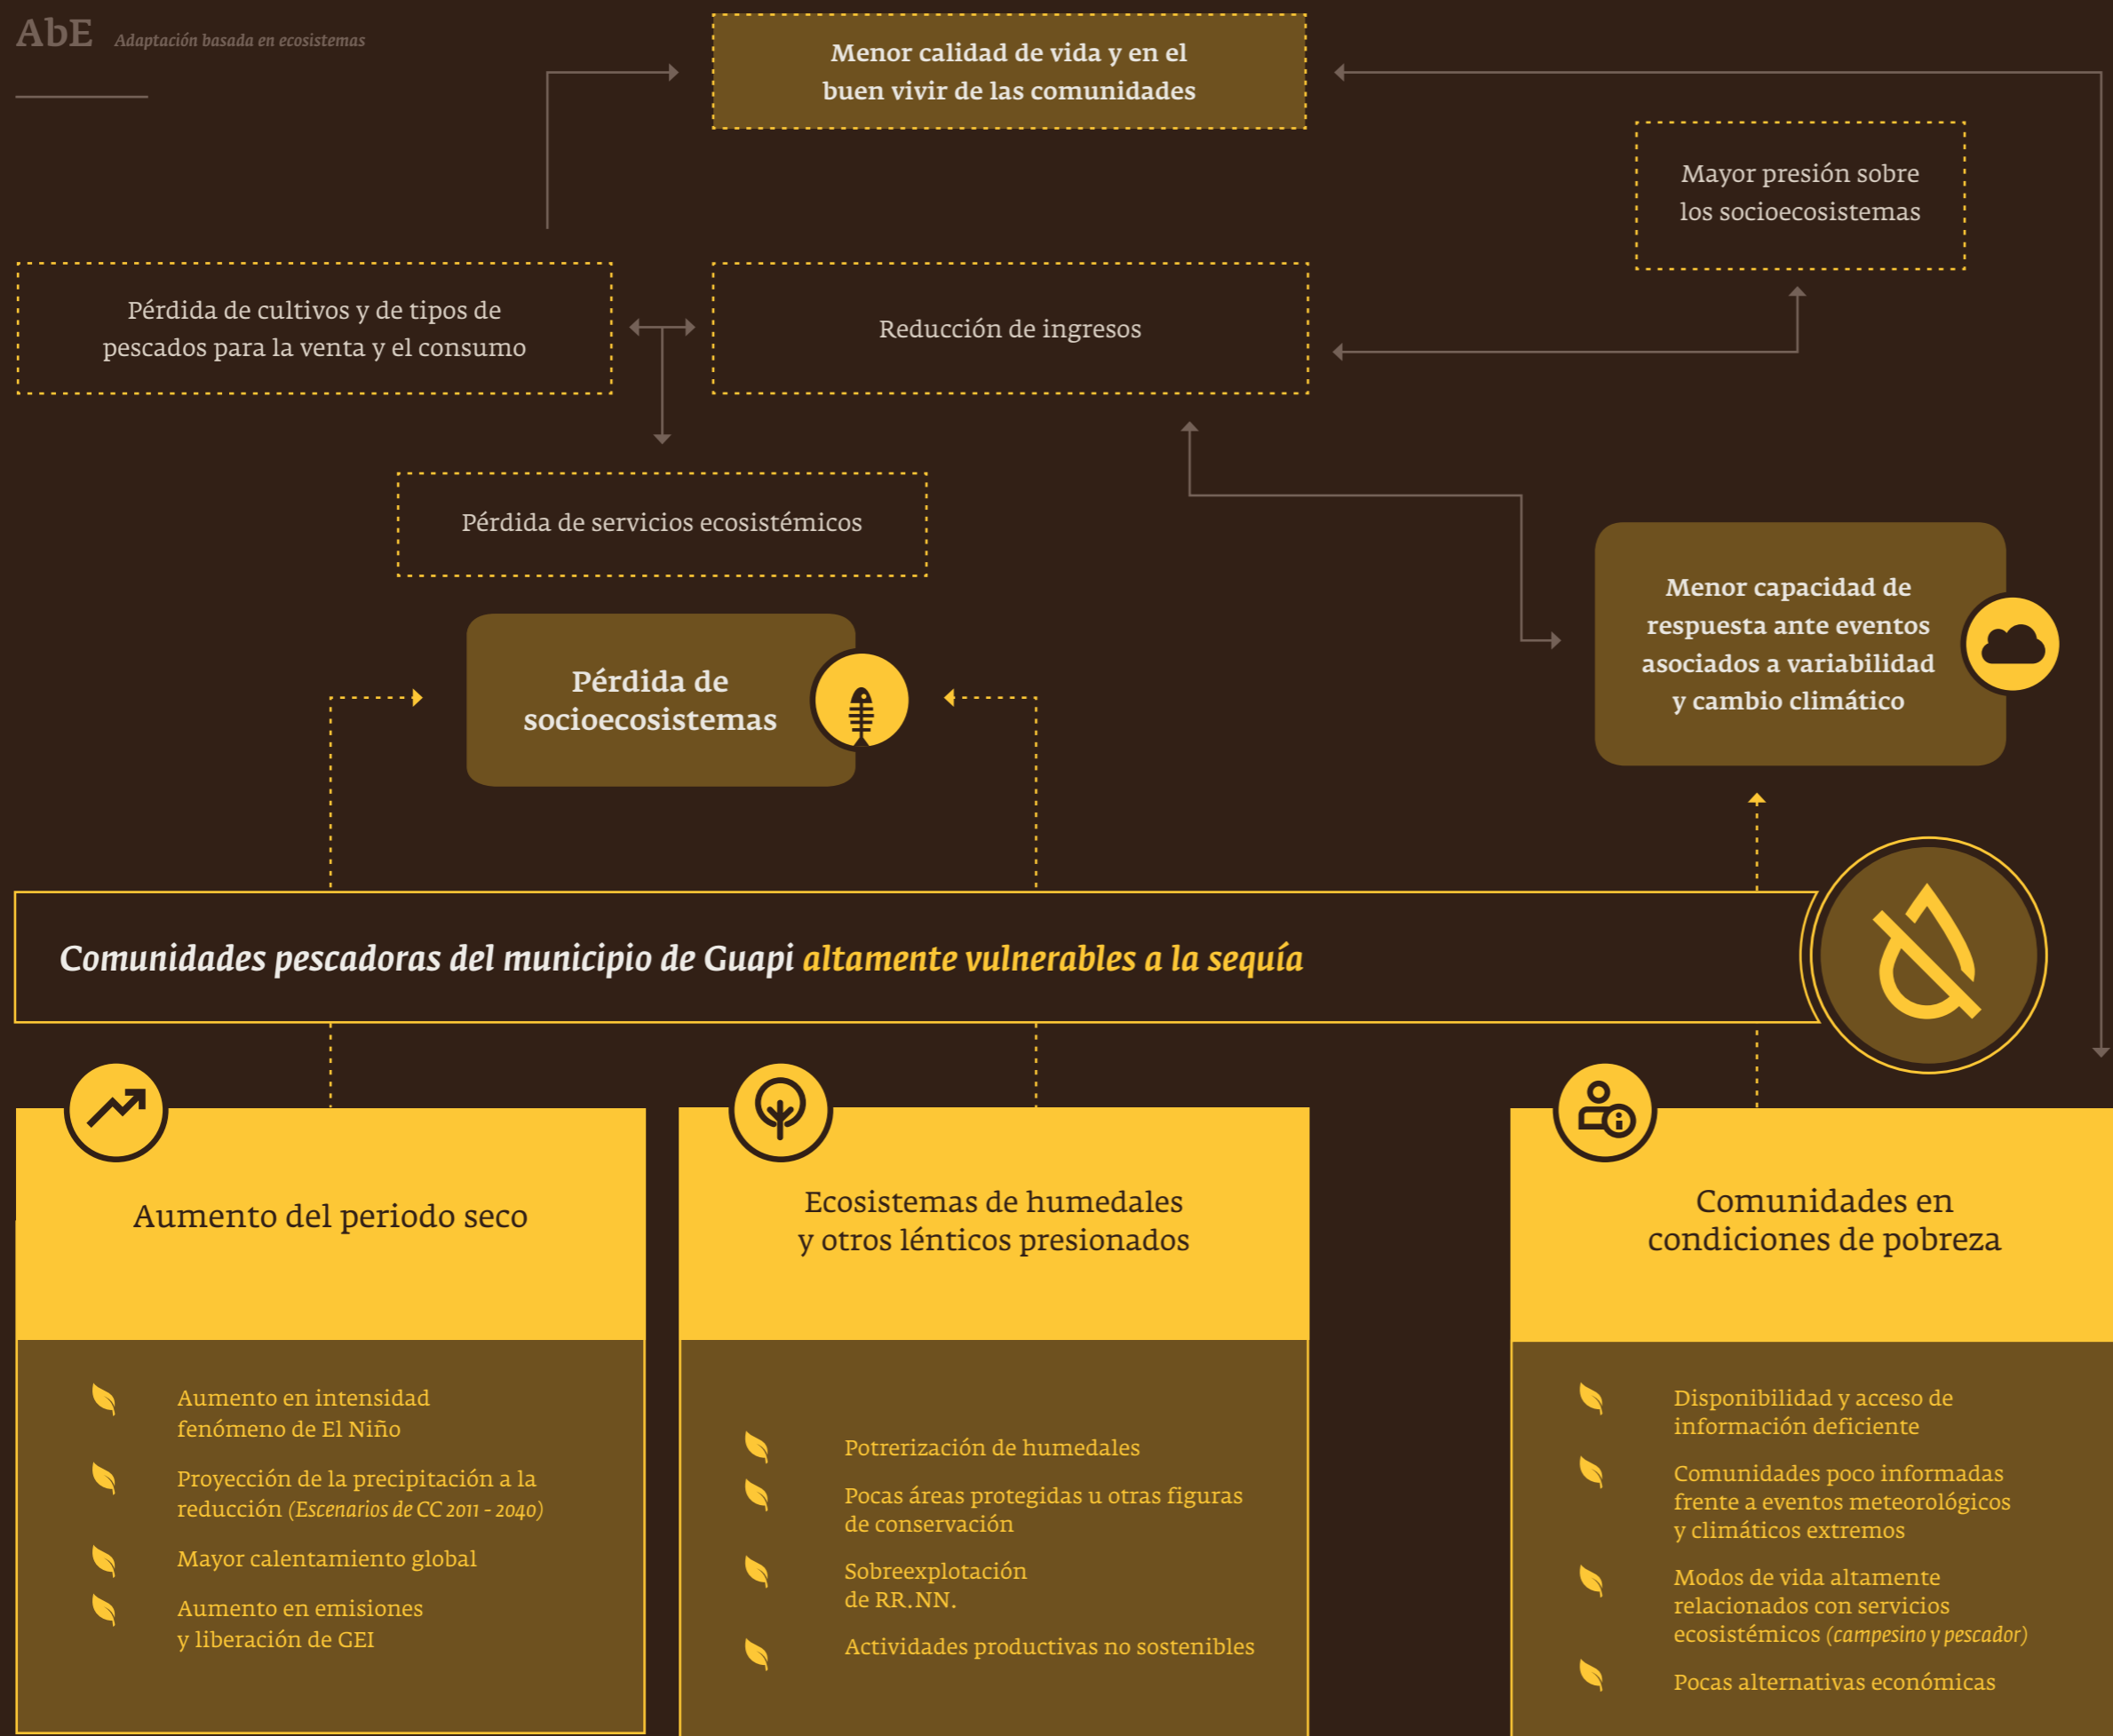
AbE Adaptación basada en ecosistemas

Menor calidad de vida y en el buen vivir de las comunidades

Mayor presión sobre los socioecosistemas

Pérdida de cultivos y de tipos de pescados para la venta y el consumo

Reducción de ingresos

Pérdida de servicios ecosistémicos

Menor capacidad de respuesta ante eventos asociados a variabilidad y cambio climático

Pérdida de socioecosistemas

Comunidades pescadoras del municipio de Guapi altamente vulnerables a la sequía

Aumento del periodo seco

Aumento en intensidad fenómeno de El Niño

Proyección de la precipitación a la reducción (Escenarios de CC 2011 - 2040)

Mayor calentamiento global

Aumento en emisiones y liberación de GEI

Ecosistemas de humedales y otros lénticos presionados

Potrerización de humedales

Pocas áreas protegidas u otras figuras de conservación

Sobreexplotación de RR.NN.

Actividades productivas no sostenibles

Comunidades en condiciones de pobreza

Disponibilidad y acceso de información deficiente

Comunidades poco informadas frente a eventos meteorológicos y climáticos extremos

Modos de vida altamente relacionados con servicios ecosistémicos (campesino y pescador)

Pocas alternativas económicas